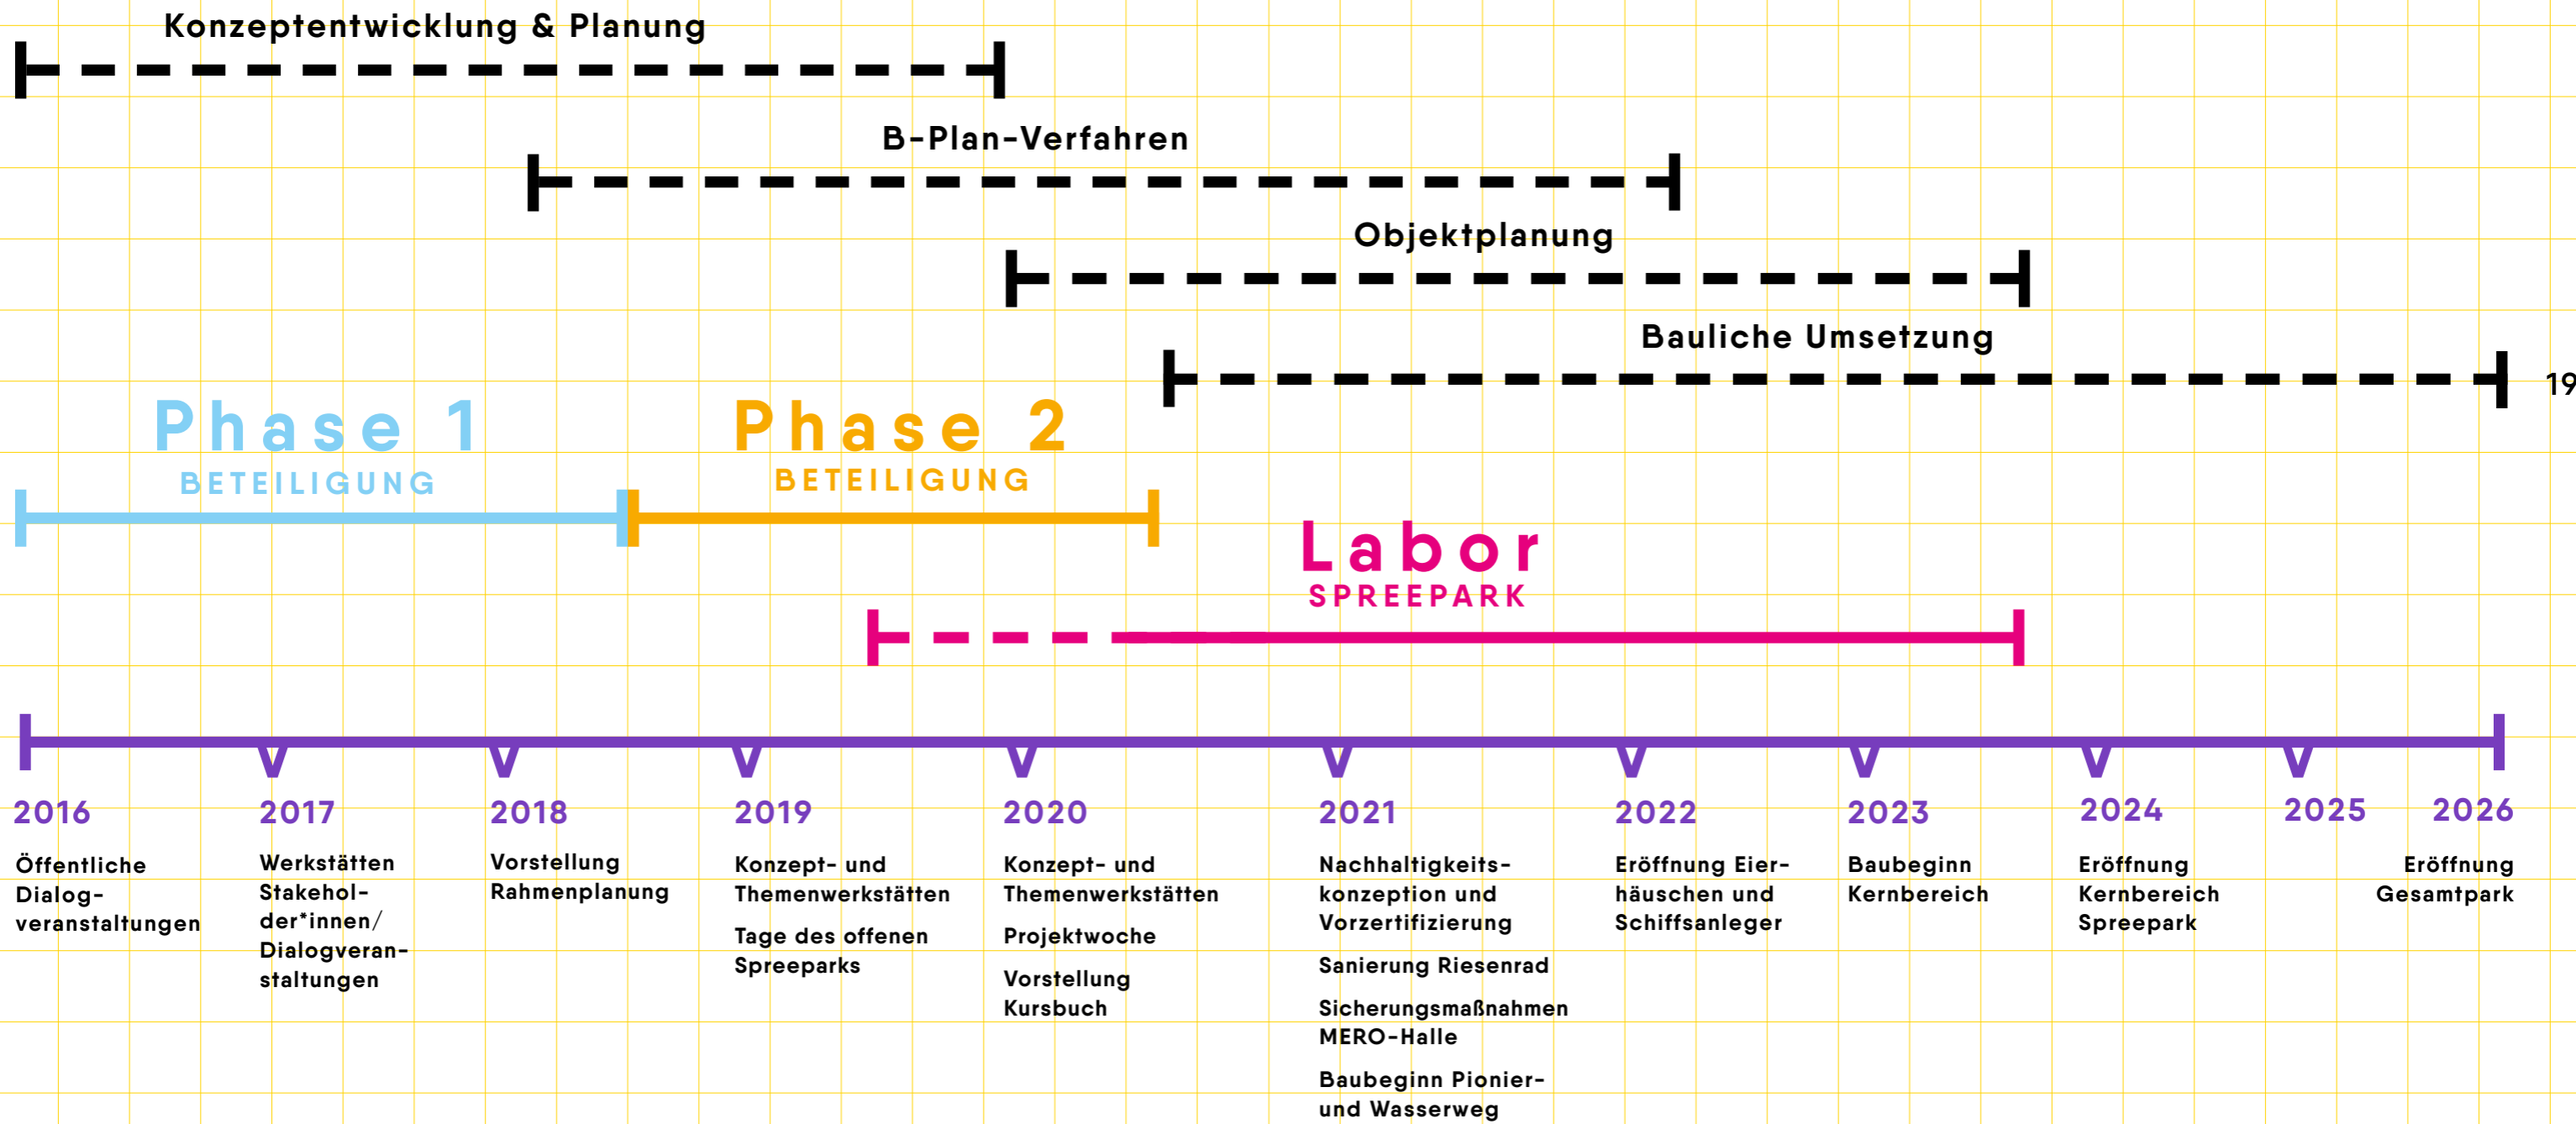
Konzeptentwicklung & Planung

B-Plan-Verfahren

Objektplanung

Bauliche Umsetzung

19

Phase 1
BETEILIGUNG

Phase 2
BETEILIGUNG

Labor
SPREEPARK

2016
Öffentliche Dialogveranstaltungen

2017
Werkstätten Stakeholder*innen/ Dialogveranstaltungen

2018
Vorstellung Rahmenplanung

2019
Konzept- und Themenwerkstätten

Tage des offenen Spreeparks

2020
Konzept- und Themenwerkstätten

Projektwoche

Vorstellung Kursbuch

2021
Nachhaltigkeitskonzeption und Vorzertifizierung

Sanierung Riesenrad

Sicherungsmaßnahmen MERO-Halle

Baubeginn Pionier- und Wasserweg

2022
Eröffnung Eierhäuschen und Schiffsanleger

2023
Baubeginn Kernbereich

2024
Eröffnung Kernbereich Spreepark

2025

2026
Eröffnung Gesamtpark